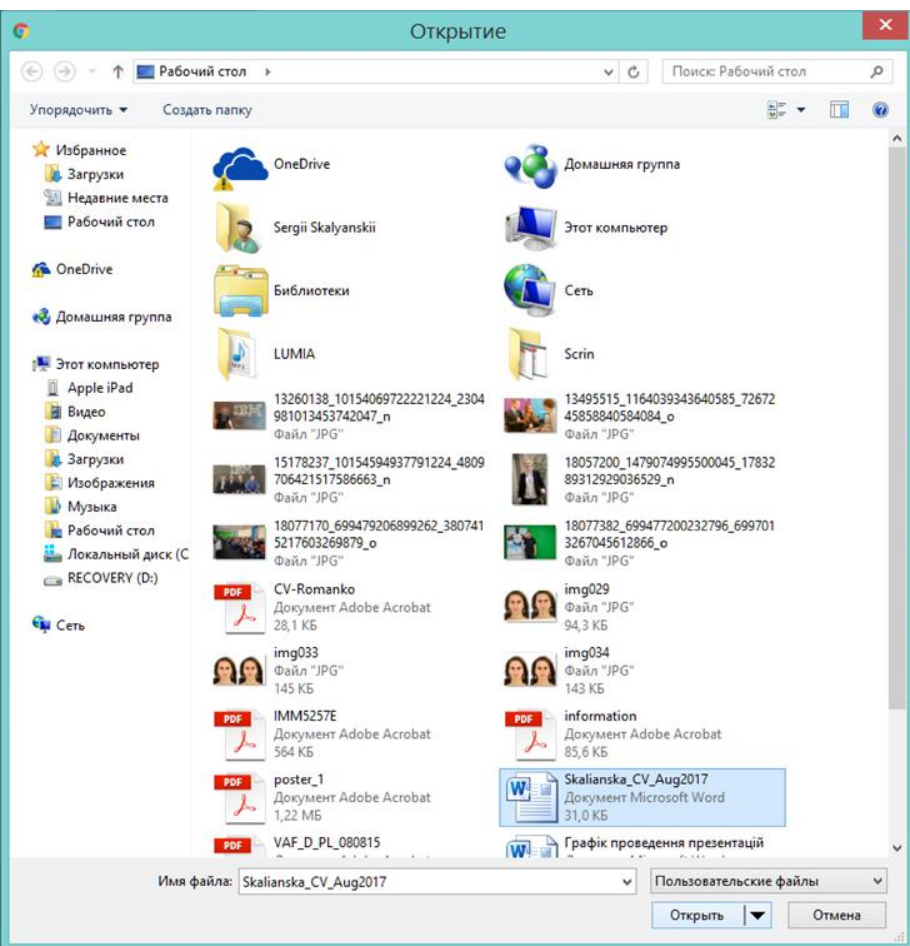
Открытие

Рабочий стол

Поиск: Рабочий стол

Упорядочить ▾ Создать папку

Избранное
Загрузки
Недавние места
Рабочий стол

OneDrive

Домашняя группа

Этот компьютер
Apple iPad
Видео
Документы
Загрузки
Изображения
Музыка
Рабочий стол
Локальный диск (C
RECOVERY (D:)

Сеть

OneDrive
Домашняя группа
Sergii Skalyanskii
Этот компьютер
Библиотеки
Сеть
LUMIA
Scrin
13260138_10154069722221224_2304981013453742047_n
Файл "JPG"
13495515_1164039343640585_7267245858840584084_o
Файл "JPG"
15178237_10154594937791224_4809706421517586663_n
Файл "JPG"
18057200_1479074995500045_1783289312929036529_n
Файл "JPG"
18077170_699479206899262_3807415217603269879_o
Файл "JPG"
18077382_699477200232796_6997013267045612866_o
Файл "JPG"
CV-Romanko
Документ Adobe Acrobat
28,1 КБ
img029
Файл "JPG"
94,3 КБ
img033
Файл "JPG"
145 КБ
img034
Файл "JPG"
143 КБ
IMM5257E
Документ Adobe Acrobat
564 КБ
information
Документ Adobe Acrobat
85,6 КБ
poster_1
Документ Adobe Acrobat
1,22 МБ
Skalianska_CV_Aug2017
Документ Microsoft Word
31,0 КБ
VAF_D_PL_080815
Графік проведення презентацій

Имя файла: Skalianska_CV_Aug2017
Пользовательские файлы
Открыть
Отмена